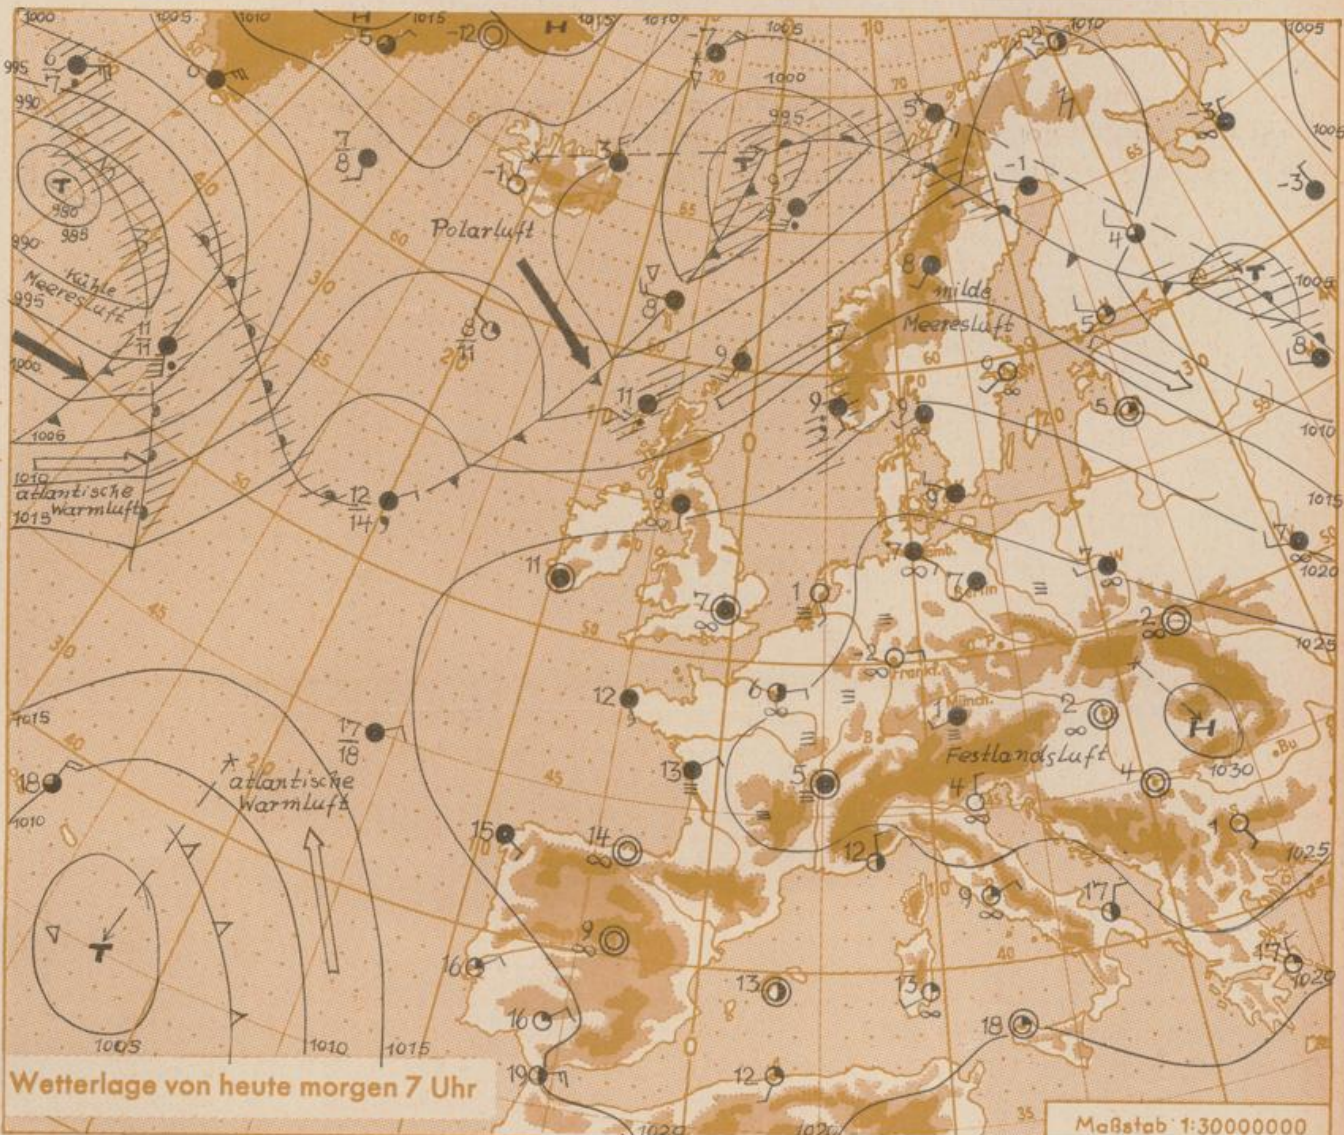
Polarluft

kühle Meeresluft

atlantische Warmluft

milde Meeresluft

Festlandsluft

atlantische Warmluft

T

T

T

T

H

H

H

1000 1005 1010 1015 995 990 985 980 995 1000 1005 1010 1015 1020 1025 1030

1005 1000 995

Wetterlage von heute morgen 7 Uhr

Maßstab 1:30000000